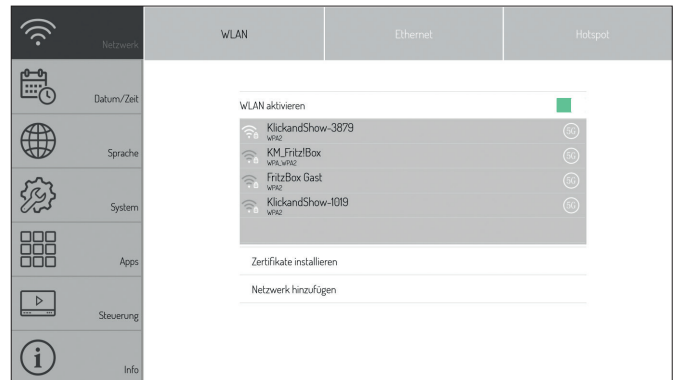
Netzwerk

Datum/Zeit

Sprache

System

Apps

Steuerung

Info

WLAN

Ethernet

Hotspot

WLAN aktivieren

KlickandShow-3879
WPA2
5G

KM_Fritz!Box
WPA_WPA2
5G

FritzBox Gast
WPA2
5G

KlickandShow-1019
WPA2
5G

Zertifikate installieren

Netzwerk hinzufügen